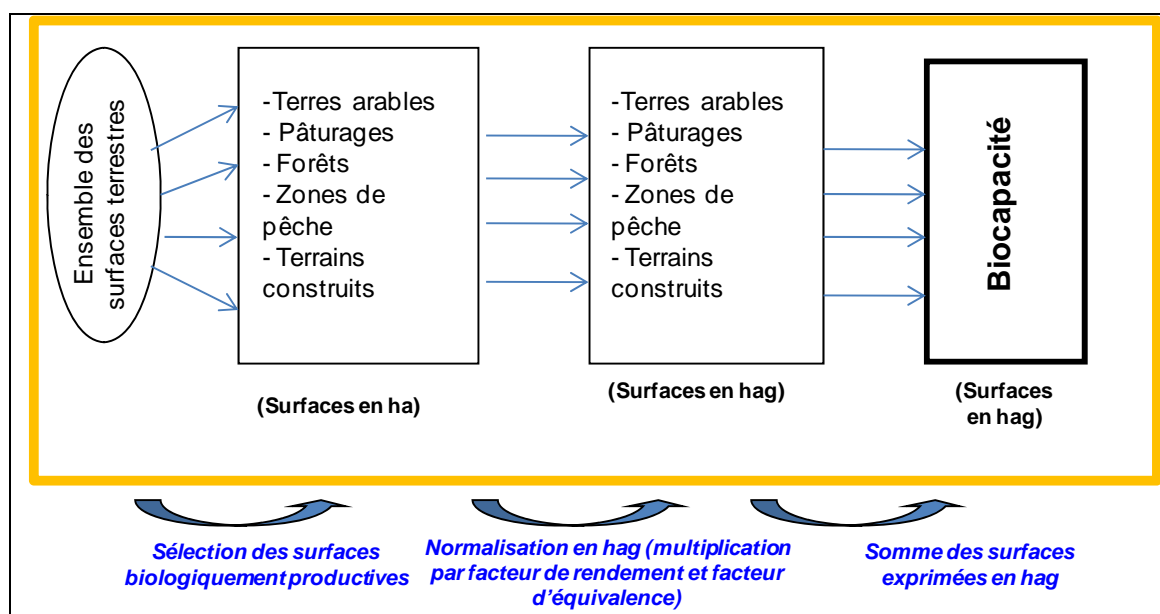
Ensemble des surfaces terrestres

-Terres arables
- Pâturages
- Forêts
- Zones de pêche
- Terrains construits

(Surfaces en ha)

-Terres arables
- Pâturages
- Forêts
- Zones de pêche
- Terrains construits

(Surfaces en hag)

Biocapacité

(Surfaces en hag)

Sélection des surfaces biologiquement productives

Normalisation en hag (multiplication par facteur de rendement et facteur d'équivalence)

Somme des surfaces exprimées en hag